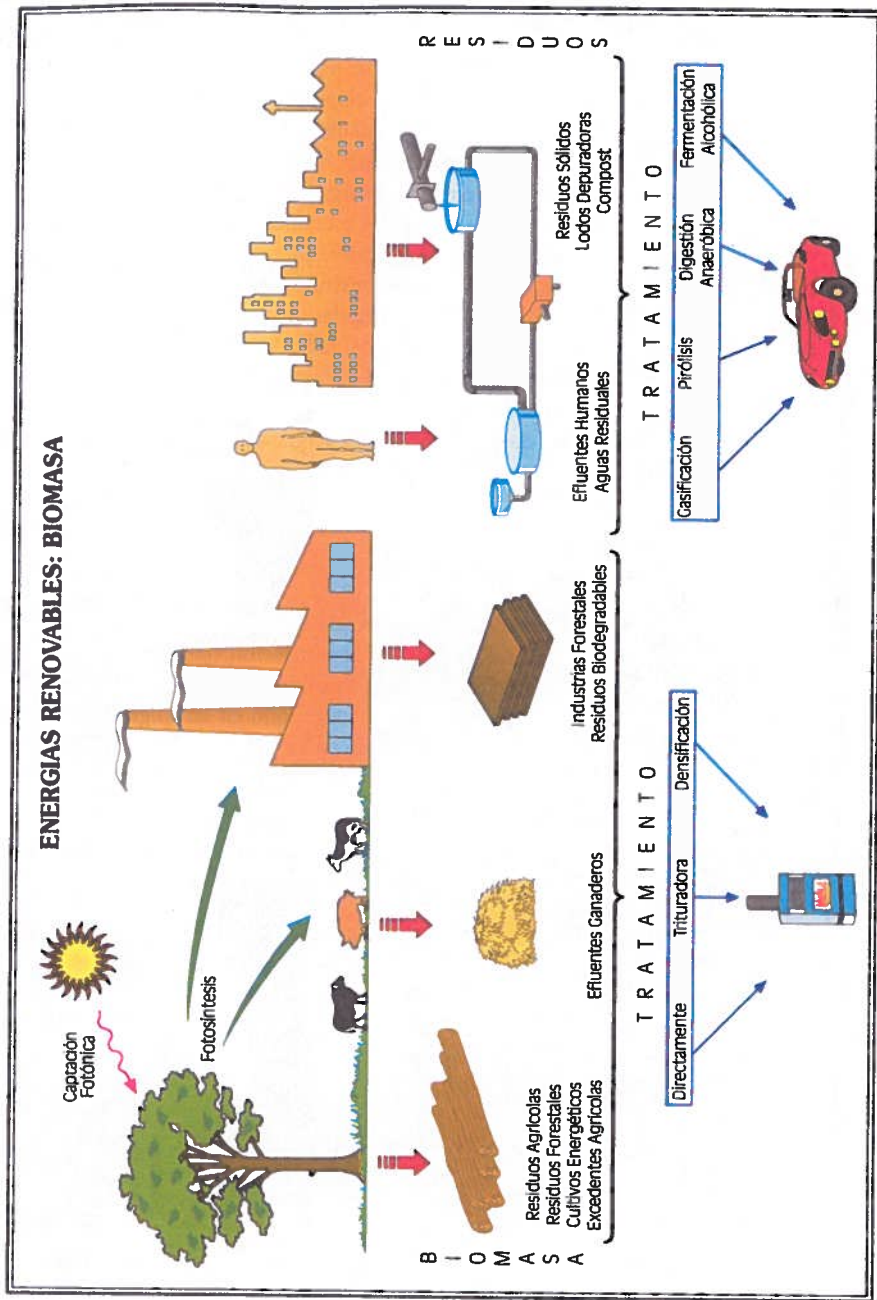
ENERGIAS RENOVABLES: BIOMASA

Captación Fotónica

Fotosíntesis

B
I
O
M
A
S
A

Residuos Agrícolas
Residuos Forestales
Cultivos Energéticos
Excedentes Agrícolas

Efluentes Ganaderos

Industrias Forestales
Residuos Biodegradables

T R A T A M I E N T O

Directamente

Trituradora

Densificación

Efluentes Humanos
Aguas Residuales

Residuos Sólidos
Lodos Depuradoras
Compost

R
E
S
I
D
U
O
S

T R A T A M I E N T O

Gasificación

Pirólisis

Digestión Anaeróbica

Fermentación Alcohólica